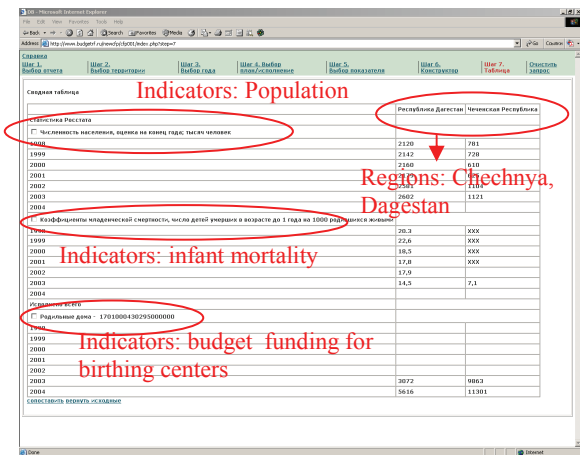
DB - Microsoft Internet Explorer
File Edit View Favorites Tools Help
Back Search Favorites Media
Address http://www.budgetrf.ru/newfyr/db001/index.php?step=7
Go Ссылки

Справка
Шаг 1. Выбор отчета | Шаг 2. Выбор территории | Шаг 3. Выбор года | Шаг 4. Выбор план/исполнение | Шаг 5. Выбор показателя | Шаг 6. Конструктор | Шаг 7. Таблица | Очистить запрос

Сводная таблица

Indicators: Population

| | Республика Дагестан | Чеченская Республика |
|---|---|---|
| Статистика Росстата | | |
| Численность населения, оценка на конец года; тысяч человек | | |
| 1998 | 2120 | 781 |
| 1999 | 2142 | 728 |
| 2000 | 2160 | 610 |
| 2001 | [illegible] | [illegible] |
| 2002 | 2581 | 1104 |
| 2003 | 2602 | 1121 |
| 2004 | | |
| Коэффициент младенческой смертности, число детей умерших в возрасте до 1 года на 1000 родившихся живыми | | |
| 1998 | 20,3 | ххх |
| 1999 | 22,6 | ххх |
| 2000 | 18,5 | ххх |
| 2001 | 17,8 | ххх |
| 2002 | 17,9 | |
| 2003 | 14,5 | 7,1 |
| 2004 | | |
| Исполнено всего | | |
| Родильные дома - 1701000430295000000 | | |
| 1998 | | |
| 1999 | | |
| 2000 | | |
| 2001 | | |
| 2002 | | |
| 2003 | 3072 | 9863 |
| 2004 | 5616 | 11301 |

Regions: Chechnya, Dagestan

Indicators: infant mortality

Indicators: budget funding for birthing centers

сопоставить вернуть «сходные

Done
Internet